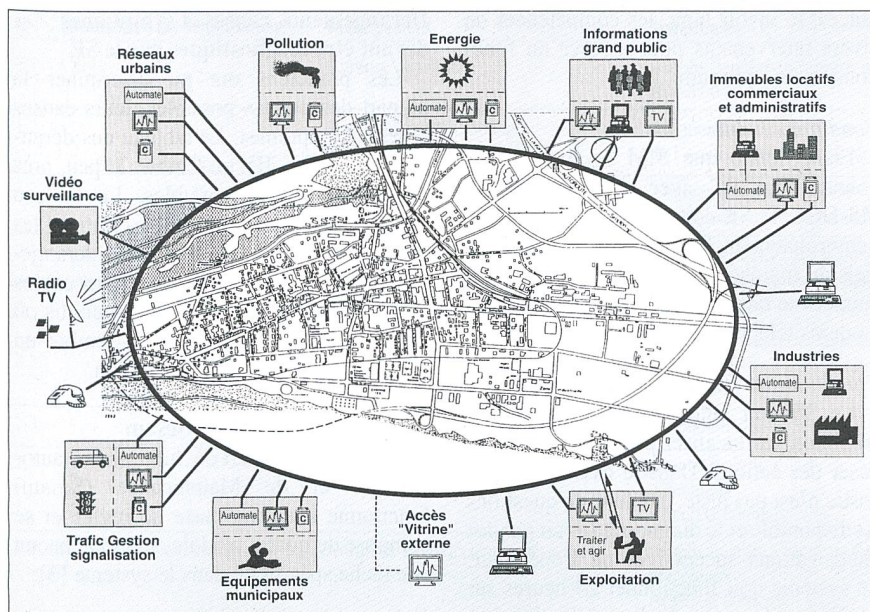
Réseaux urbains

Automate

C

Pollution

C

Energie

Automate

C

Informations grand public

TV

Immeubles locatifs commerciaux et administratifs

Automate

C

Vidéo surveillance

Radio TV

Industries

Automate

C

Automate

C

Trafic Gestion signalisation

Automate

C

Equipements municipaux

Accès "Vitrine" externe

TV

Traiter et agir

Exploitation